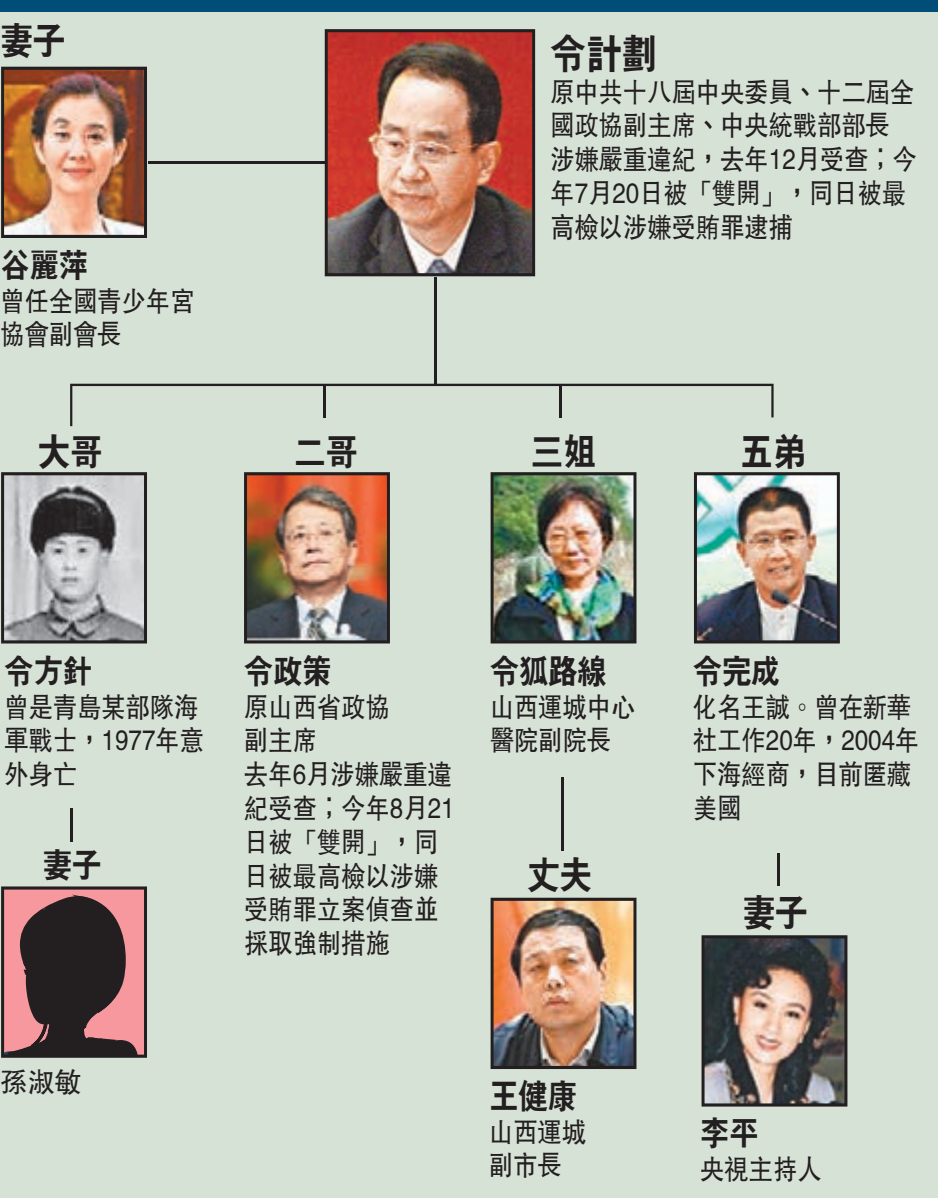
妻子

谷麗萍
曾任全國青少年宮協會副會長

令計劃
原中共十八屆中央委員、十二屆全國政協副主席、中央統戰部部長涉嫌嚴重違紀，去年12月受查；今年7月20日被「雙開」，同日被最高檢以涉嫌受賄罪逮捕

大哥

令方針
曾是青島某部隊海軍戰士，1977年意外身亡

妻子

孫淑敏

二哥

令政策
原山西省政協副主席
去年6月涉嫌嚴重違紀受查；今年8月21日被「雙開」，同日被最高檢以涉嫌受賄罪立案偵查並採取強制措施

三姐

令狐路線
山西運城中心醫院副院長

丈夫

王健康
山西運城副市長

五弟

令完成
化名王誠。曾在新華社工作20年，2004年下海經商，目前匿藏美國

妻子

李平
央視主持人